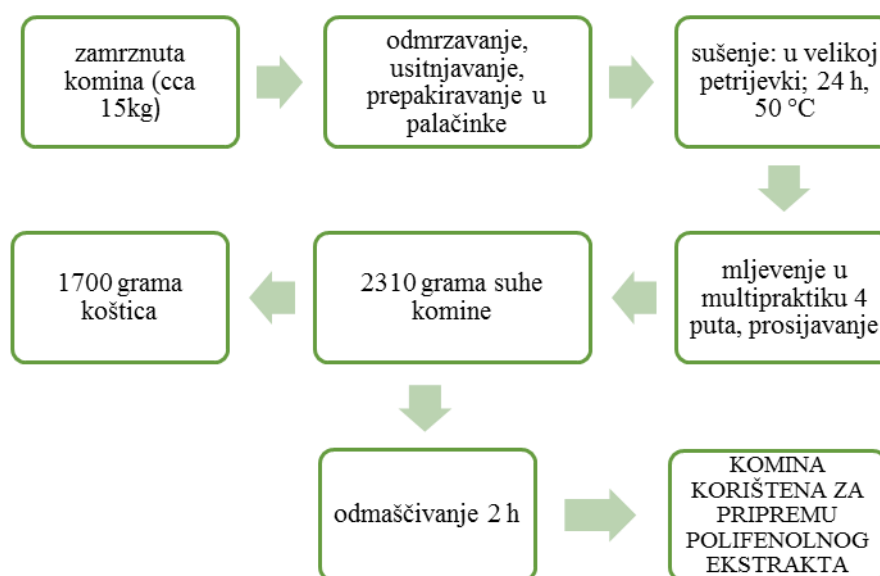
zamrznuta komina (cca 15kg)

odmrzavanje, usitnjavanje, prepakiravanje u palačinke

sušenje: u velikoj petrijevki; 24 h, 50 °C

mljevenje u multipraktiku 4 puta, prosijavanje

2310 grama suhe komine

1700 grama koštica

odmaščivanje 2 h

KOMINA KORIŠTENA ZA PRIPREMU POLIFENOLNOG EKSTRAKTA